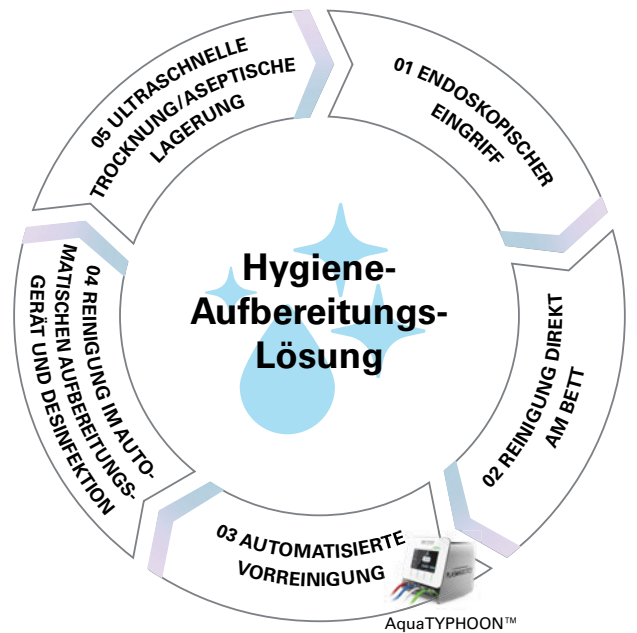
Hygiene-Aufbereitungs-Lösung

01 ENDOSKOPISCHER EINGRIFF

02 REINIGUNG DIREKT AM BETT

03 AUTOMATISIERTE VORREINIGUNG

AquaTYPHOON™

04 REINIGUNG IM AUTOMATISCHEN AUFBEREITUNGSGERÄT UND DESINFEKTION

05 ULTRASCHNELLE TROCKNUNG/ASEPTISCHE LAGERUNG